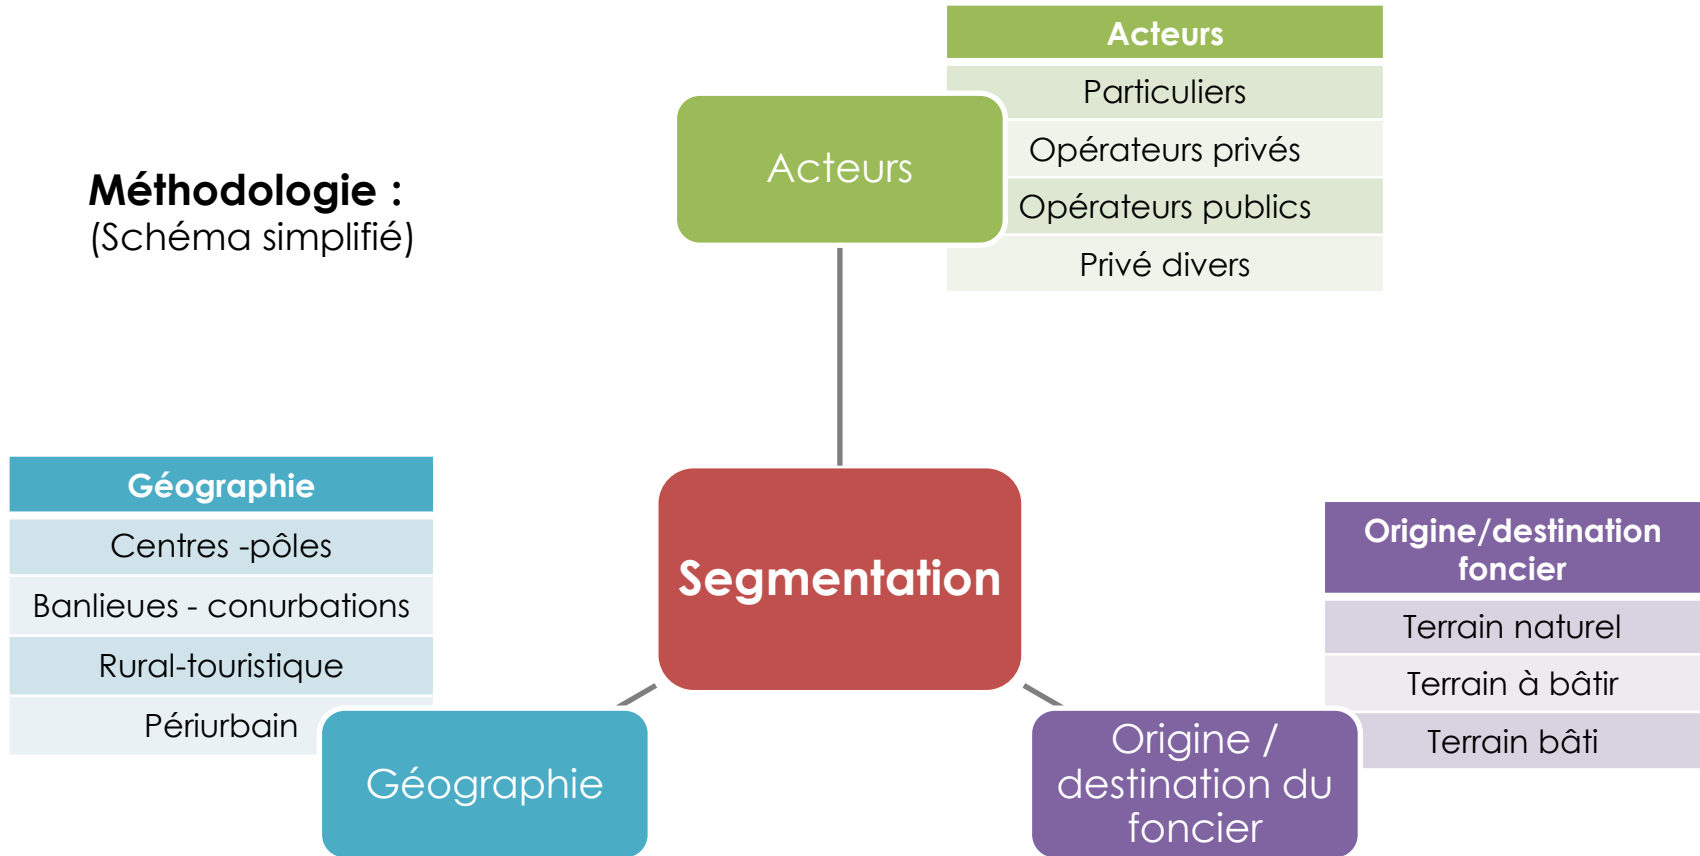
Méthodologie :
(Schéma simplifié)

Acteurs

| Acteurs |
|---|
| Particuliers |
| Opérateurs privés |
| Opérateurs publics |
| Privé divers |

Segmentation

| Géographie |
|---|
| Centres -pôles |
| Banlieues - conurbations |
| Rural-touristique |
| Périurbain |

Géographie

| Origine/destination foncier |
|---|
| Terrain naturel |
| Terrain à bâtir |
| Terrain bâti |

Origine / destination du foncier